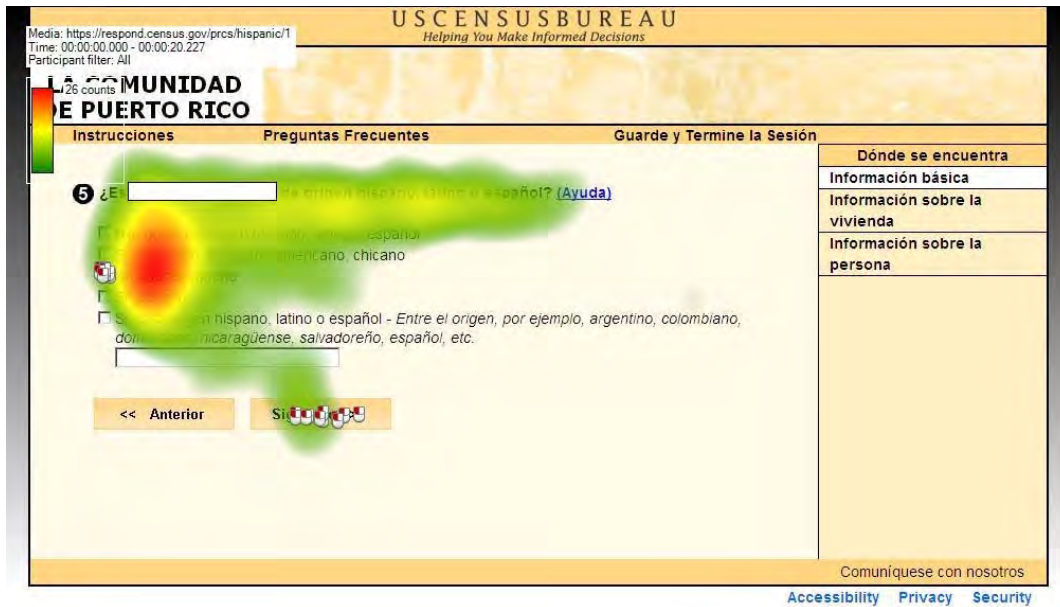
Media: https://respond.census.gov/prcs/hispanic/1
Time: 00:00:00.000 - 00:00:20.227
Participant filter: All

USCENSUSBUREAU
Helping You Make Informed Decisions

26 counts

LA COMUNIDAD
DE PUERTO RICO

Instrucciones
Preguntas Frecuentes
Guarde y Termine la Sesión

Dónde se encuentra
Información básica
Información sobre la vivienda
Información sobre la persona

5 ¿E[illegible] de origen hispano, latino o español? (Ayuda)

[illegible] español
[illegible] americano, chicano
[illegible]
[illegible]
S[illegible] hispano, latino o español - Entre el origen, por ejemplo, argentino, colombiano, domi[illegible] nicaragüense, salvadoreño, español, etc.

<< Anterior
Si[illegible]

Comuníquese con nosotros

Accessibility Privacy Security